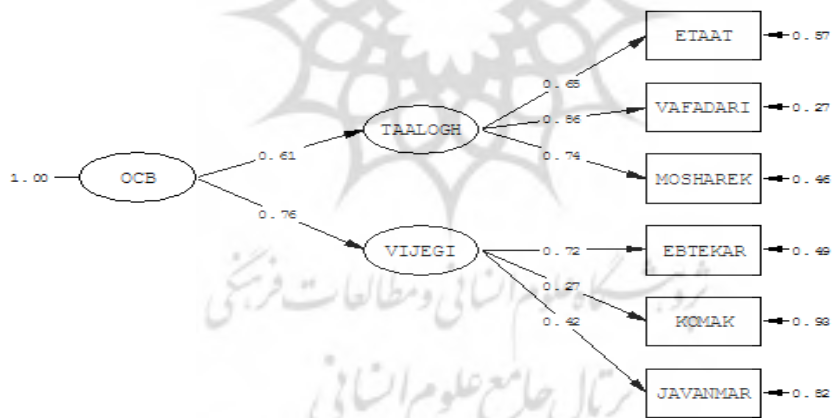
1.00
OCB
0.61
0.76
TAALOGH
VIJEGI
0.65
0.86
0.74
0.72
0.27
0.42
ETAAT
0.57
VAFADARI
0.27
MOSHAREK
0.46
EBTEKAR
0.49
KOMAK
0.93
JAVANMAR
0.82
پژوهشگاه علوم انسانی و مطالعات فرهنگی
پرتال جامع علوم انسانی